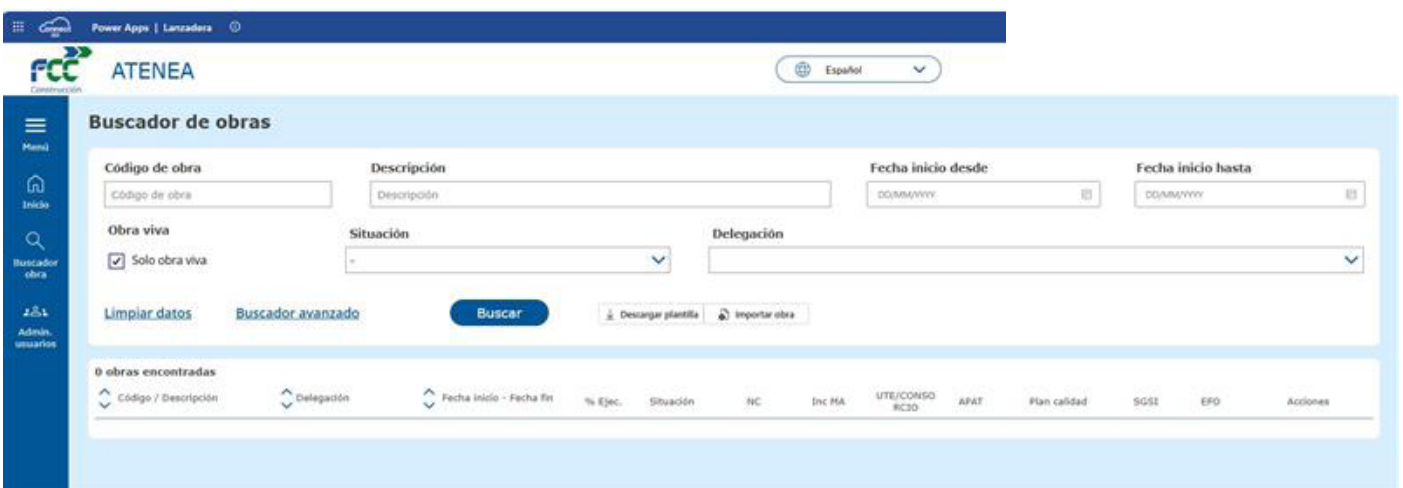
Connect Power Apps | Lanzadera

FCC Construcción ATENEA

Español

Menú

Inicio

Buscador obra

Admin. usuarios

Buscador de obras

Código de obra
Código de obra

Descripción
Descripción

Fecha inicio desde
DD/MM/YYYY

Fecha inicio hasta
DD/MM/YYYY

Obra viva
Solo obra viva

Situación
-

Delegación

Limpiar datos

Buscador avanzado

Buscar

Descargar plantilla

Importar obra

0 obras encontradas

| Código / Descripción | Delegación | Fecha inicio - Fecha fin | % Ejec. | Situación | NC | Inc MA | UTE/CONSORCIO | APAT | Plan calidad | SGSI | EFO | Acciones |
|---|---|---|---|---|---|---|---|---|---|---|---|---|